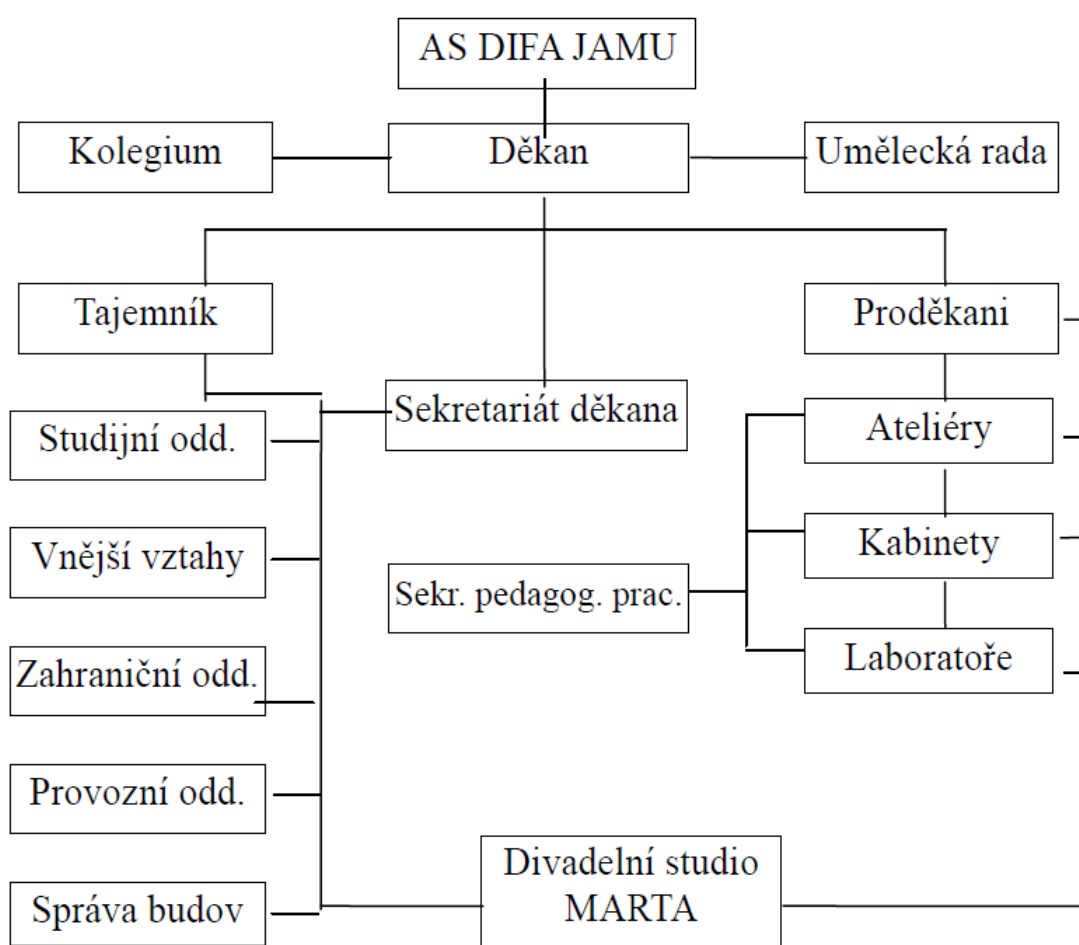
AS DIFA JAMU

Kolegium

Děkan

Umělecká rada

Tajemník

Proděkani

Sekretariát děkana

Studijní odd.

Ateliéry

Vnější vztahy

Kabinety

Sekr. pedagog. prac.

Zahraniční odd.

Laboratoře

Provozní odd.

Divadelní studio MARTA

Správa budov